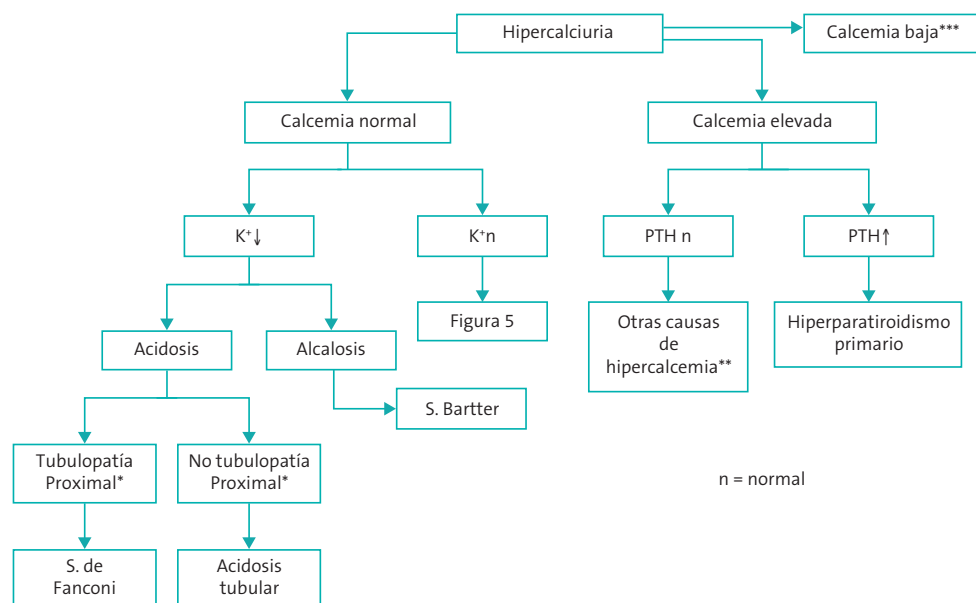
Hipercalciuria

Calcemia baja***

Calcemia normal

Calcemia elevada

$K^+\downarrow$

$K^+n$

PTH n

PTH↑

Acidosis

Alcalosis

Figura 5

Otras causas de hipercalcemia**

Hiperparatiroidismo primario

S. Bartter

Tubulopatía Proximal*

No tubulopatía Proximal*

n = normal

S. de Fanconi

Acidosis tubular